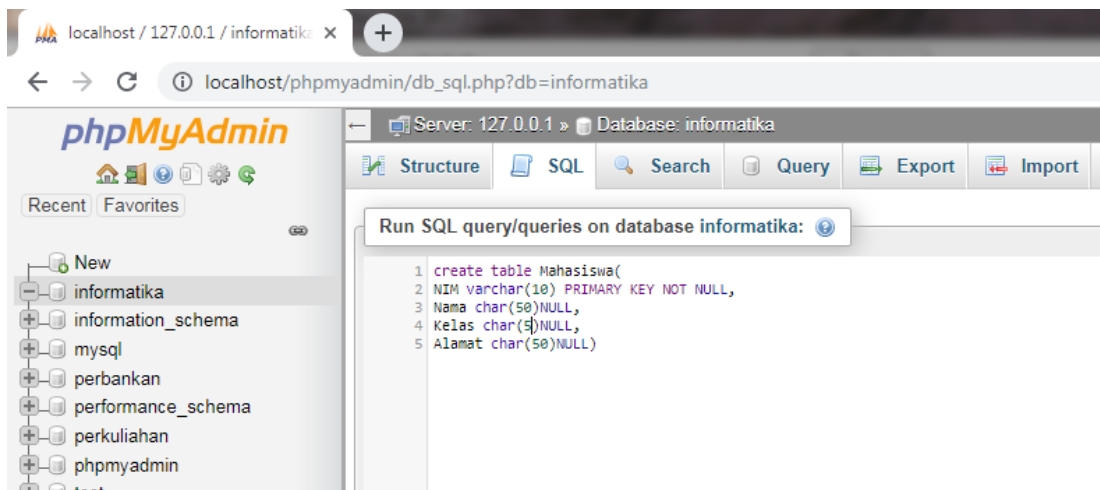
localhost / 127.0.0.1 / informatika ×

localhost/phpmyadmin/db_sql.php?db=informatika

phpMyAdmin

Recent Favorites

New
informatika
information_schema
mysql
perbankan
performance_schema
perkuliahan
phpmyadmin

Server: 127.0.0.1 » Database: informatika

Structure SQL Search Query Export Import

Run SQL query/queries on database informatika:

1 create table Mahasiswa(
2 NIM varchar(10) PRIMARY KEY NOT NULL,
3 Nama char(50)NULL,
4 Kelas char(5)NULL,
5 Alamat char(50)NULL)